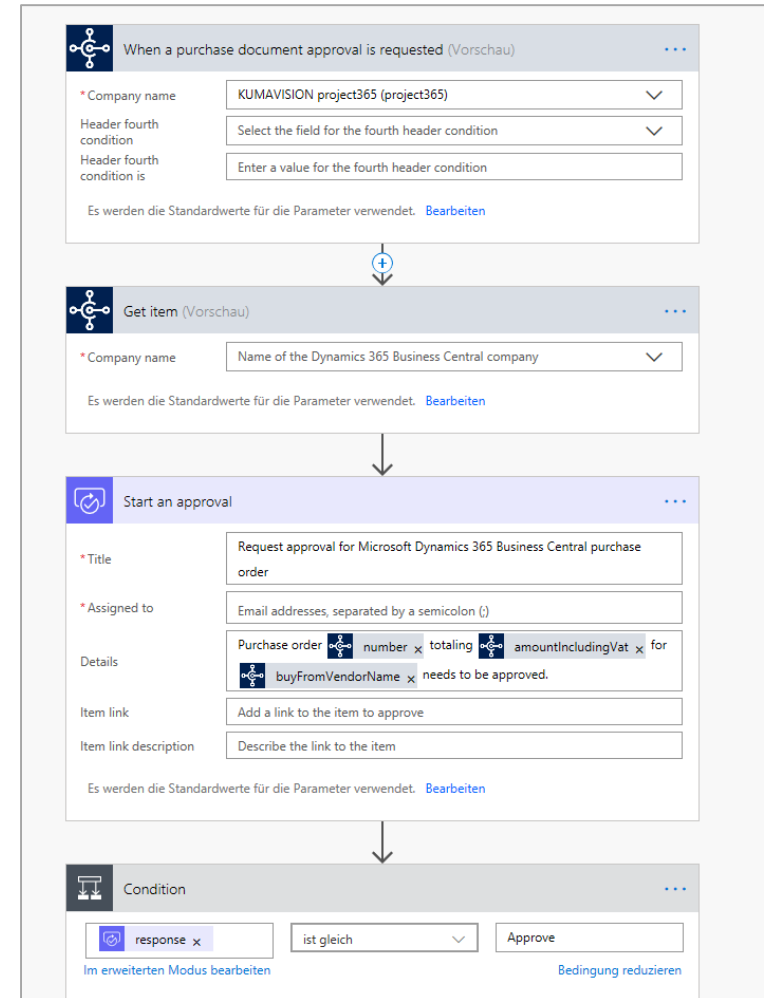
When a purchase document approval is requested (Vorschau) ···

* Company name
KUMAVISION project365 (project365)

Header fourth condition
Select the field for the fourth header condition

Header fourth condition is
Enter a value for the fourth header condition

Es werden die Standardwerte für die Parameter verwendet. Bearbeiten

Get item (Vorschau) ···

* Company name
Name of the Dynamics 365 Business Central company

Es werden die Standardwerte für die Parameter verwendet. Bearbeiten

Start an approval ···

* Title
Request approval for Microsoft Dynamics 365 Business Central purchase order

* Assigned to
Email addresses, separated by a semicolon (;)

Details
Purchase order number × totaling amountIncludingVat × for buyFromVendorName × needs to be approved.

Item link
Add a link to the item to approve

Item link description
Describe the link to the item

Es werden die Standardwerte für die Parameter verwendet. Bearbeiten

Condition ···

response ×
ist gleich
Approve

Im erweiterten Modus bearbeiten
Bedingung reduzieren